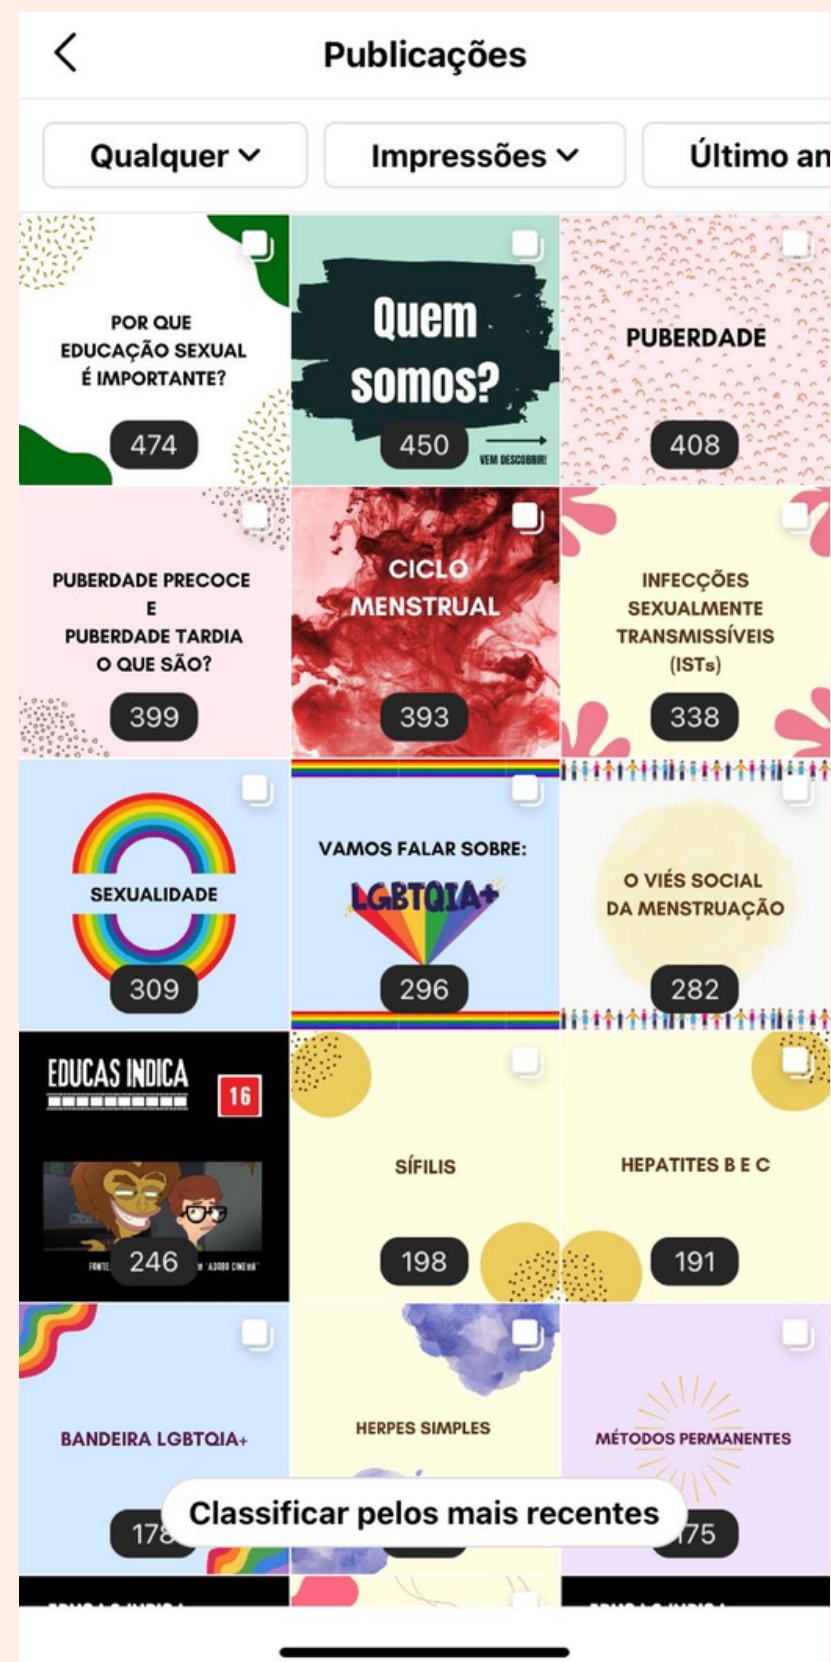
Publicações

Qualquer

Impressões

Último an

POR QUE EDUCAÇÃO SEXUAL É IMPORTANTE?

474

Quem somos?

VEM DESCOBRIR!

450

PUBERDADE

408

PUBERDADE PRECOCE E PUBERDADE TARDIA O QUE SÃO?

399

CICLO MENSTRUAL

393

INFECÇÕES SEXUALMENTE TRANSMISSÍVEIS (ISTs)

338

SEXUALIDADE

309

VAMOS FALAR SOBRE: LGBTQIA+

296

O VIÉS SOCIAL DA MENSTRUAÇÃO

282

EDUCAS INDICA

16

FONTE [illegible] "ADORO CINEMA"

246

SÍFILIS

198

HEPATITES B E C

191

BANDEIRA LGBTQIA+

178

HERPES SIMPLES

MÉTODOS PERMANENTES

175

Classificar pelos mais recentes